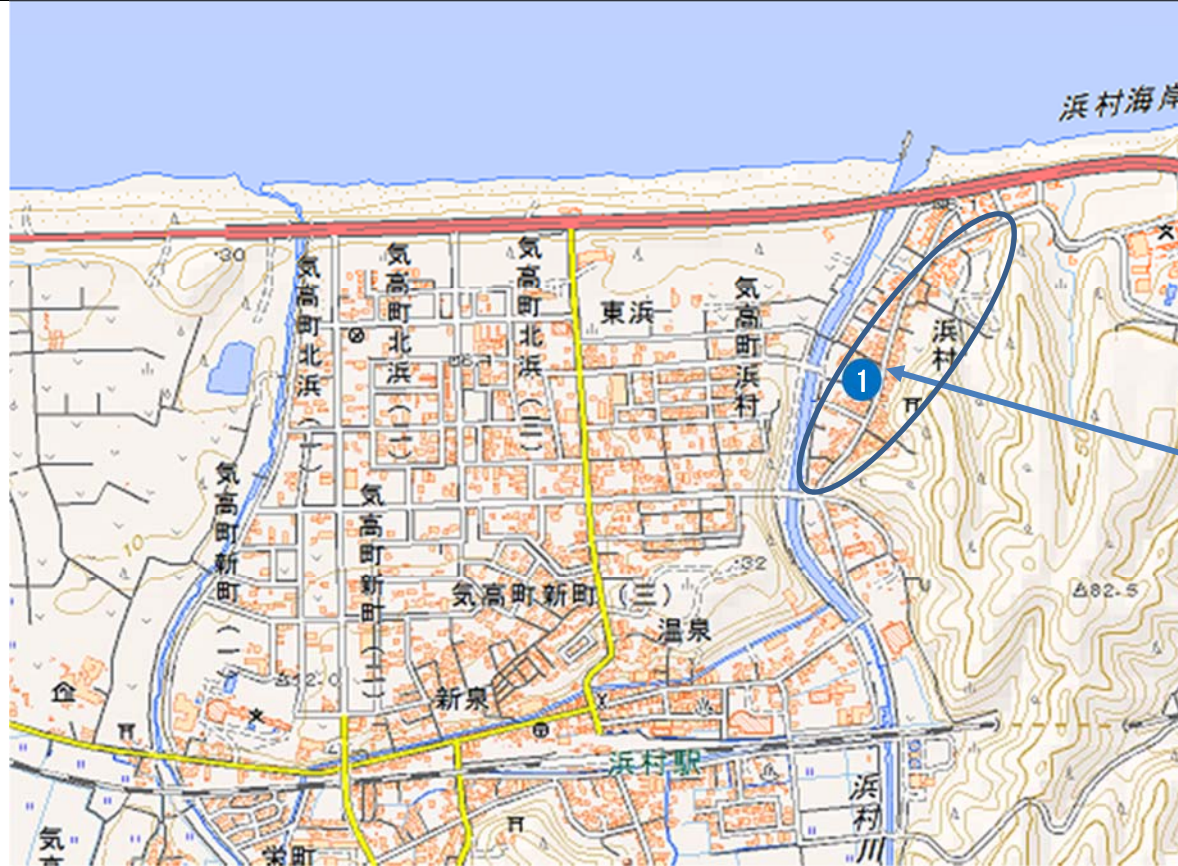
浜村海岸

.30

気高町北浜

気高町北浜（一）

気高町北浜（二）

東浜

気高町浜村

浜村

1

気高町新町

気高町新町（一）

気高町新町（二）

気高町新町（三）

.32

温泉

82.5

12.0

新泉

浜村駅

浜村川

気高

栄町